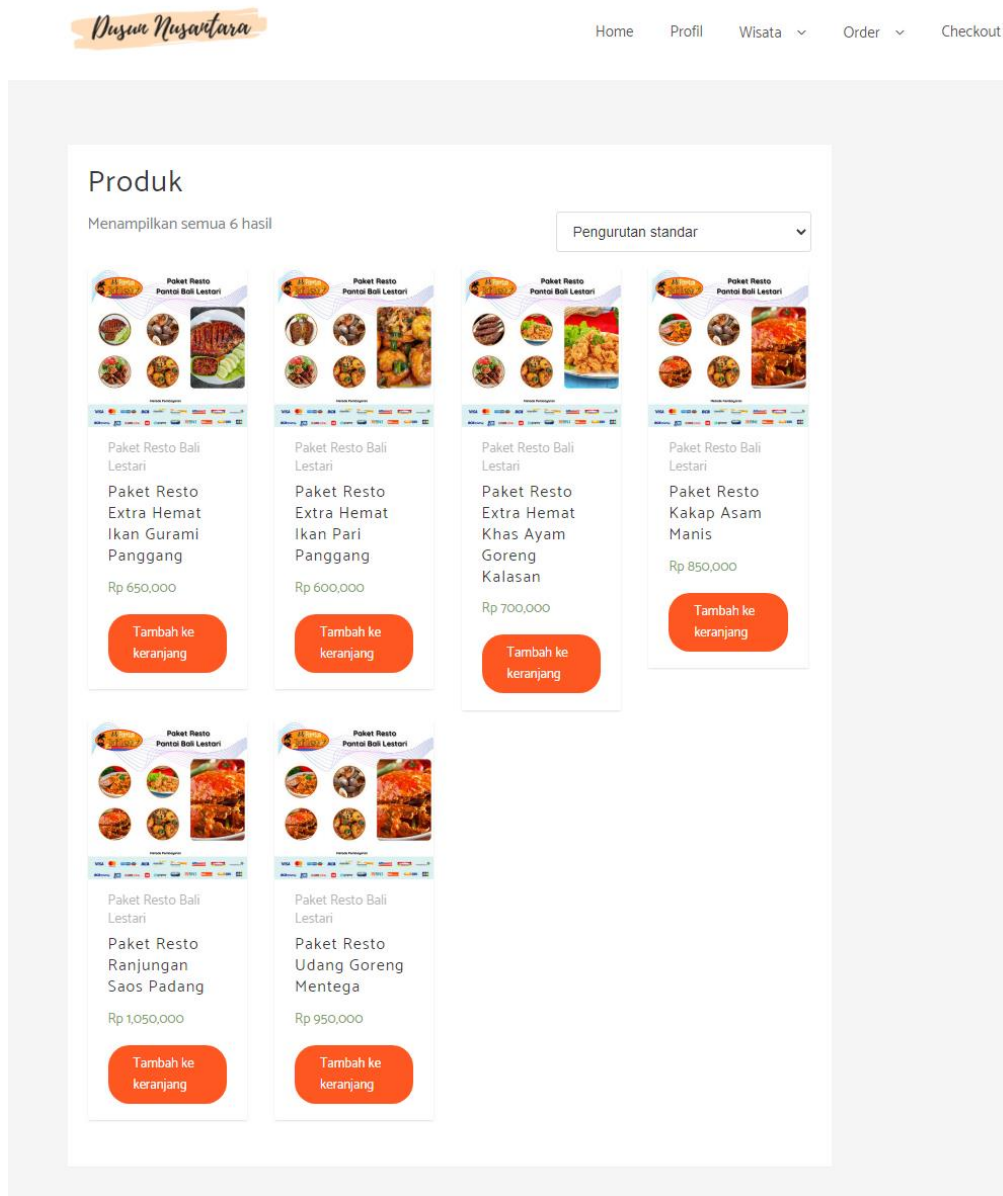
Dusun Nusantara

Home Profil Wisata Order Checkout

Produk

Menampilkan semua 6 hasil

Pengurutan standar

Paket Resto Pantai Bali Lestari

Paket Resto Bali Lestari

Paket Resto Extra Hemat Ikan Gurami Panggang

Rp 650,000

Tambah ke keranjang

Paket Resto Pantai Bali Lestari

Paket Resto Bali Lestari

Paket Resto Extra Hemat Ikan Pari Panggang

Rp 600,000

Tambah ke keranjang

Paket Resto Pantai Bali Lestari

Paket Resto Bali Lestari

Paket Resto Extra Hemat Khas Ayam Goreng Kalasan

Rp 700,000

Tambah ke keranjang

Paket Resto Pantai Bali Lestari

Paket Resto Bali Lestari

Paket Resto Kakap Asam Manis

Rp 850,000

Tambah ke keranjang

Paket Resto Pantai Bali Lestari

Paket Resto Bali Lestari

Paket Resto Ranjungan Saos Padang

Rp 1,050,000

Tambah ke keranjang

Paket Resto Pantai Bali Lestari

Paket Resto Bali Lestari

Paket Resto Udang Goreng Mentega

Rp 950,000

Tambah ke keranjang